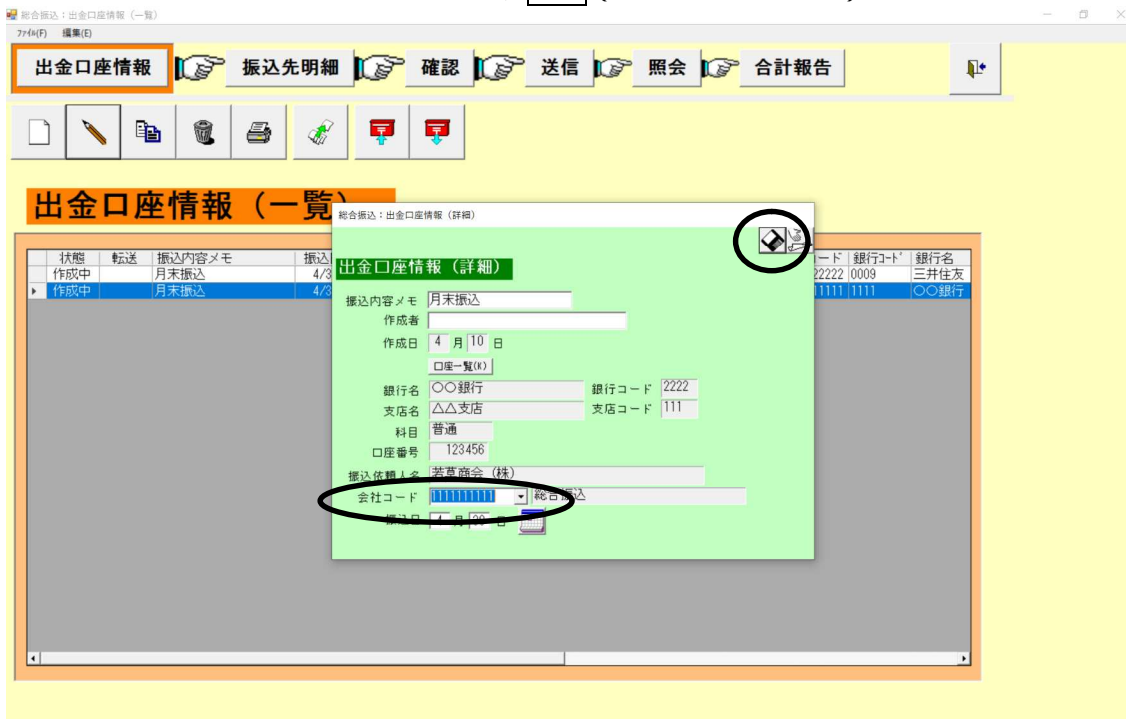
総合振込：出金口座情報（一覧）

ﾌｧｲﾙ(F)　編集(E)

出金口座情報　振込先明細　確認　送信　照会　合計報告

出金口座情報（一覧）

| 状態 | 転送 | 振込内容メモ | 振込 | ード | 銀行ｺｰﾄﾞ | 銀行名 |
|---|---|---|---|---|---|---|
| 作成中 | | 月末振込 | 4/3 | 22222 | 0009 | 三井住友 |
| 作成中 | | 月末振込 | 4/3 | 11111 | 1111 | ○○銀行 |

総合振込：出金口座情報（詳細）

出金口座情報（詳細）

振込内容メモ　月末振込
作成者
作成日　4　月　10　日
口座一覧(K)
銀行名　○○銀行　銀行コード　2222
支店名　△△支店　支店コード　111
科目　普通
口座番号　123456
振込依頼人名　若草商会（株）
会社コード　1111111111　総合振込
振込日　4　月　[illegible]　日